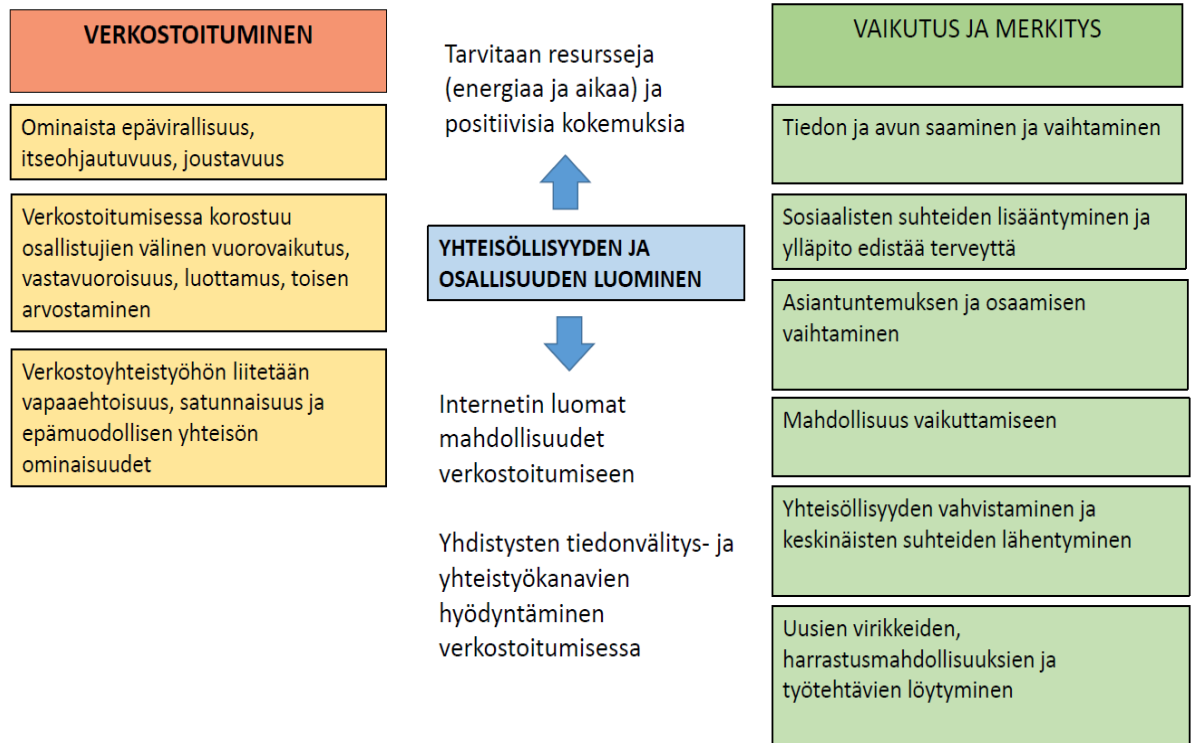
VERKOSTOITUMINEN

Ominaista epävirallisuus, itseohjautuvuus, joustavuus

Verkostoitumisessa korostuu osallistujien välinen vuorovaikutus, vastavuoroisuus, luottamus, toisen arvostaminen

Verkostoyhteistyöhön liitetään vapaaehtoisuus, satunnaisuus ja epämuodollisen yhteisön ominaisuudet

Tarvitaan resursseja (energiaa ja aikaa) ja positiivisia kokemuksia

YHTEISÖLLISYYDEN JA OSALLISUUDEN LUOMINEN

Internetin luomat mahdollisuudet verkostoitumiseen

Yhdistysten tiedonvälitys- ja yhteistyökanavien hyödyntäminen verkostoitumisessa

VAIKUTUS JA MERKITYS

Tiedon ja avun saaminen ja vaihtaminen

Sosiaalisten suhteiden lisääntyminen ja ylläpito edistää terveyttä

Asiantuntemuksen ja osaamisen vaihtaminen

Mahdollisuus vaikuttamiseen

Yhteisöllisyyden vahvistaminen ja keskinäisten suhteiden lähentyminen

Uusien virikkeiden, harrastusmahdollisuuksien ja työtehtävien löytyminen